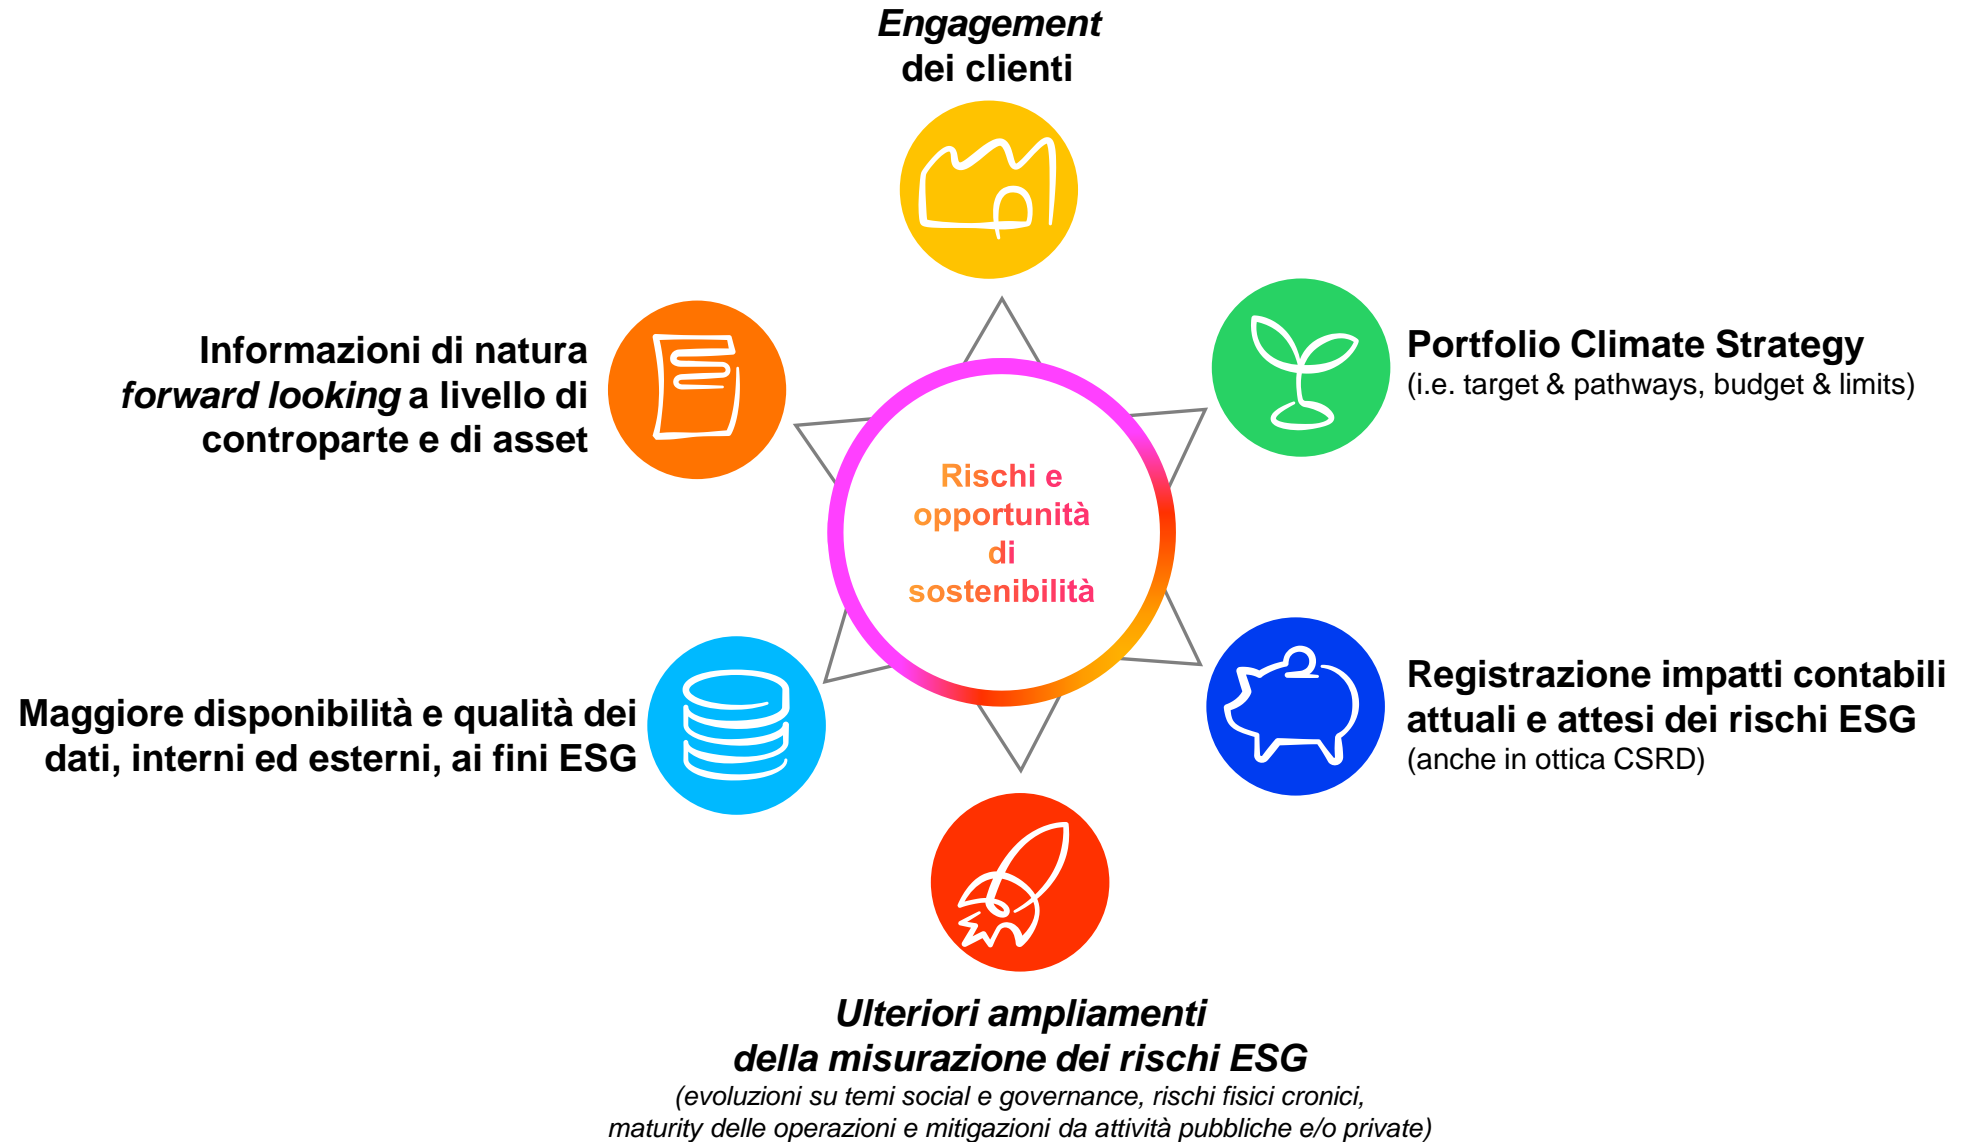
Engagement
dei clienti

Informazioni di natura
forward looking a livello di
controparte e di asset

Portfolio Climate Strategy
(i.e. target & pathways, budget & limits)

Rischi e
opportunità
di
sostenibilità

Maggiore disponibilità e qualità dei
dati, interni ed esterni, ai fini ESG

Registrazione impatti contabili
attuali e attesi dei rischi ESG
(anche in ottica CSRD)

Ulteriori ampliamenti
della misurazione dei rischi ESG
(evoluzioni su temi social e governance, rischi fisici cronici,
maturity delle operazioni e mitigazioni da attività pubbliche e/o private)